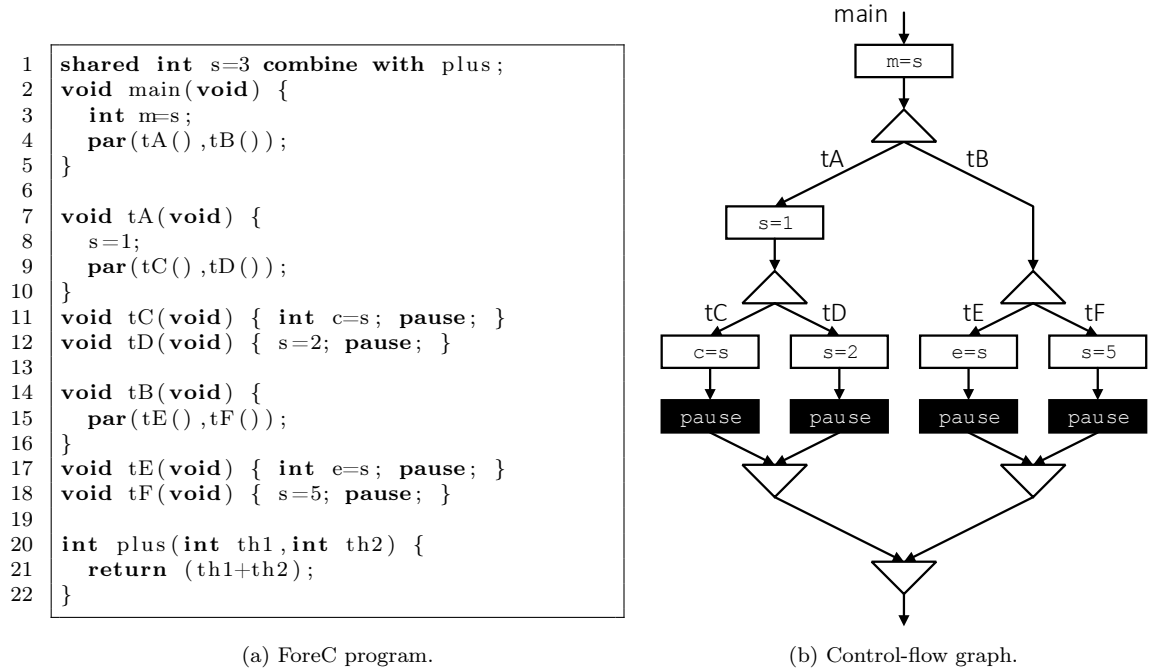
1 shared int s=3 combine with plus;
2 void main(void) {
3 int m=s;
4 par(tA(),tB());
5 }
6
7 void tA(void) {
8 s=1;
9 par(tC(),tD());
10 }
11 void tC(void) { int c=s; pause; }
12 void tD(void) { s=2; pause; }
13
14 void tB(void) {
15 par(tE(),tF());
16 }
17 void tE(void) { int e=s; pause; }
18 void tF(void) { s=5; pause; }
19
20 int plus(int th1,int th2) {
21 return (th1+th2);
22 }

(a) ForeC program.

main
m=s
tA
tB
s=1
tC
tD
tE
tF
c=s
s=2
e=s
s=5
pause
pause
pause
pause

(b) Control-flow graph.